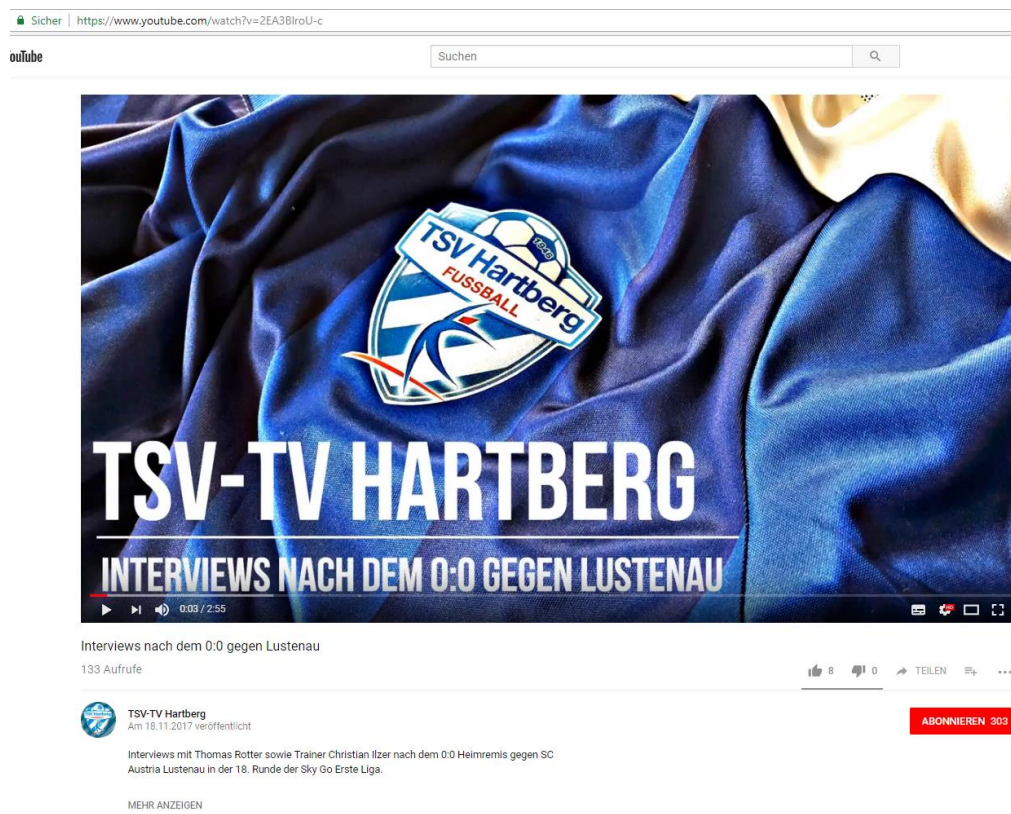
Sicher | https://www.youtube.com/watch?v=2EA3BlroU-c

ouTube

Suchen

TSV Hartberg 1946 FUSSBALL

TSV-TV HARTBERG

INTERVIEWS NACH DEM 0:0 GEGEN LUSTENAU

0:03 / 2:55

Interviews nach dem 0:0 gegen Lustenau

133 Aufrufe

8 0 TEILEN

TSV-TV Hartberg
Am 18.11.2017 veröffentlicht

ABONNIEREN 303

Interviews mit Thomas Rotter sowie Trainer Christian Ilzer nach dem 0:0 Heimremis gegen SC Austria Lustenau in der 18. Runde der Sky Go Erste Liga.

MEHR ANZEIGEN